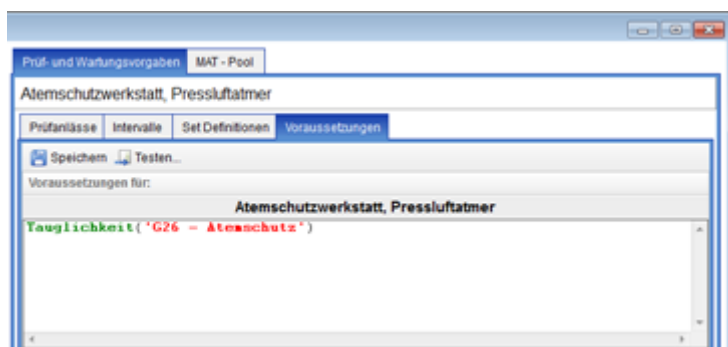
Prüf- und Wartungsvorgaben MAT - Pool

Atemschutzwerkstatt, Pressluftatmer

Prüfanlässe Intervalle Set Definitionen Voraussetzungen

Speichern Testen...

Voraussetzungen für:

Atemschutzwerkstatt, Pressluftatmer

Tauglichkeit('G26 - Atemschutz')